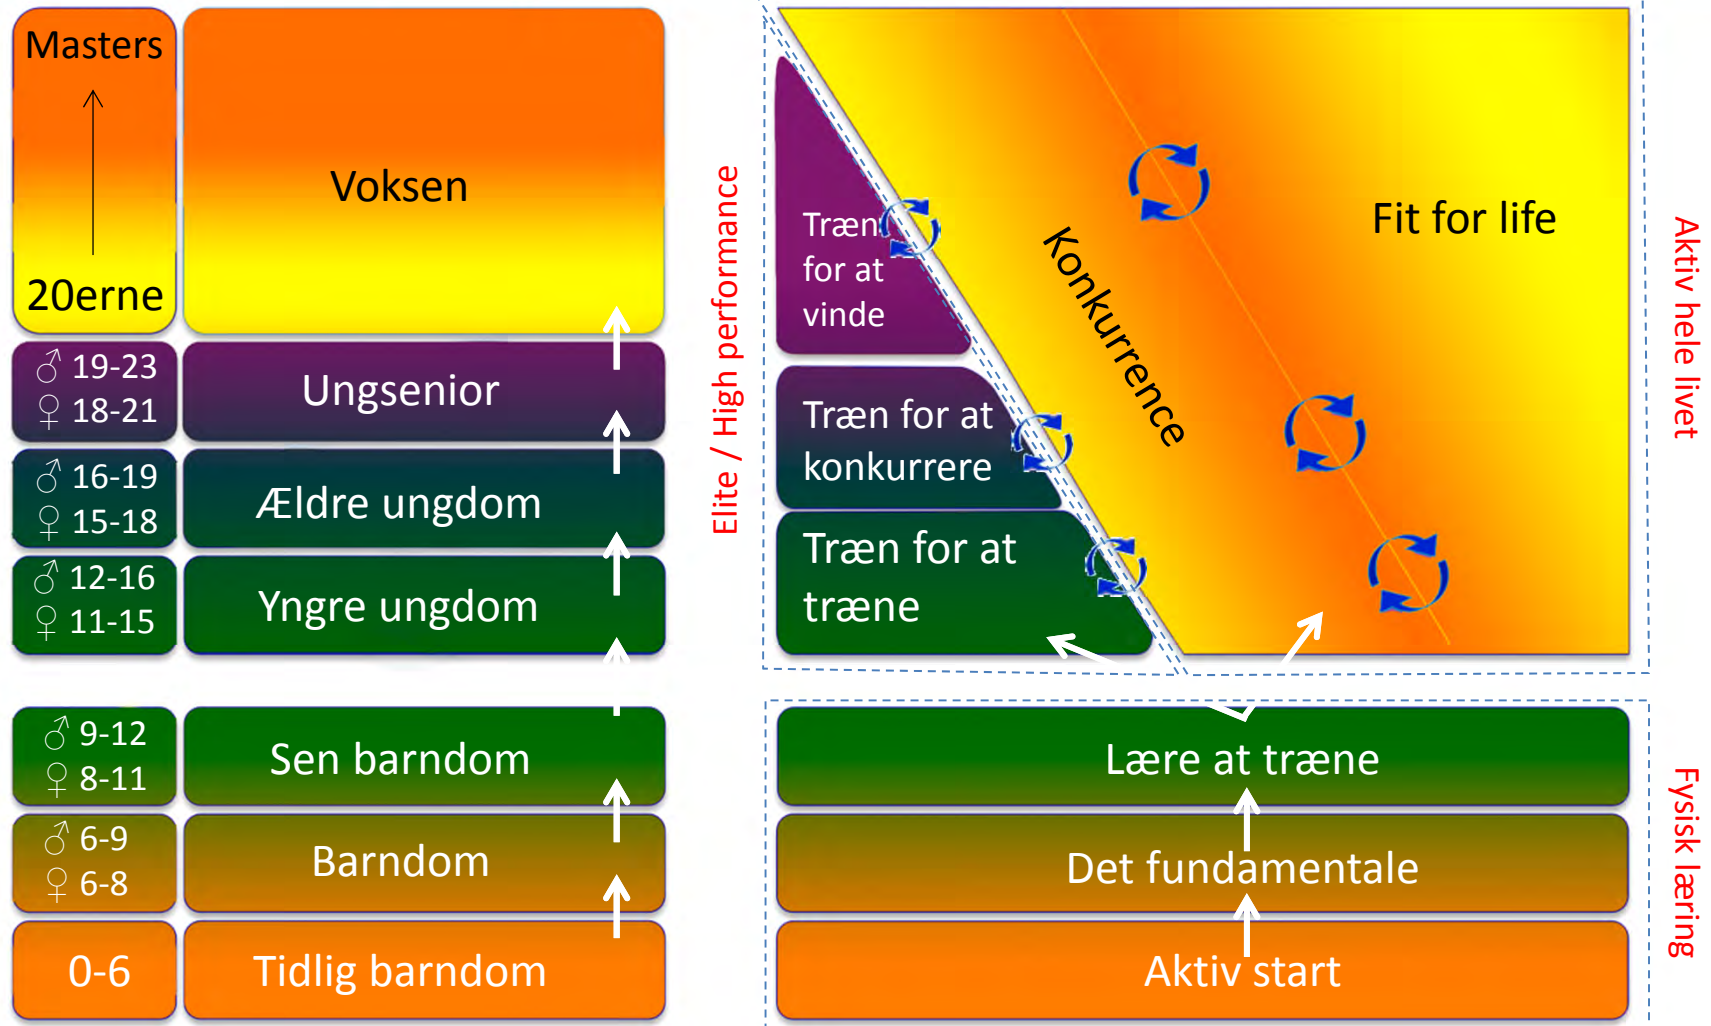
Masters

20erne

Voksen

♂ 19-23
♀ 18-21

Ungsenior

♂ 16-19
♀ 15-18

Ældre ungdom

♂ 12-16
♀ 11-15

Yngre ungdom

♂ 9-12
♀ 8-11

Sen barndom

♂ 6-9
♀ 6-8

Barndom

0-6

Tidlig barndom

Elite / High performance

Træn for at vinde

Træn for at konkurrere

Træn for at træne

Konkurrence

Fit for life

Aktiv hele livet

Lære at træne

Det fundamentale

Aktiv start

Fysisk læring